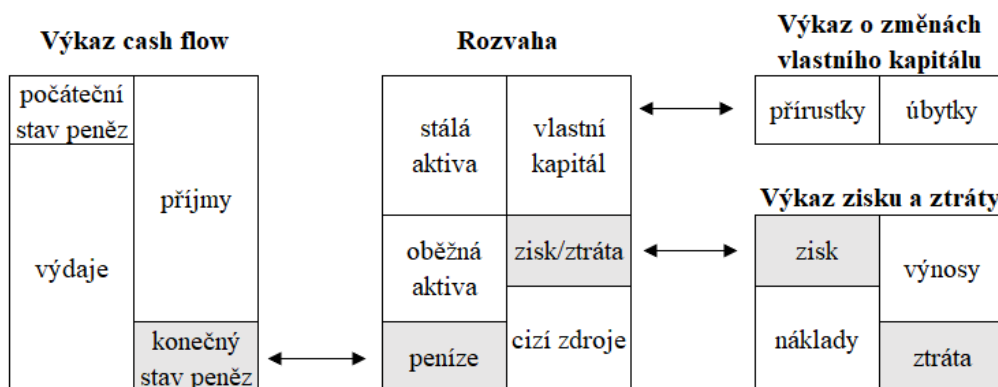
Výkaz cash flow

počáteční stav peněz

příjmy

výdaje

konečný stav peněz

Rozvaha

stálá aktiva

vlastní kapitál

oběžná aktiva

zisk/ztráta

cizí zdroje

peníze

Výkaz o změnách vlastního kapitálu

přírustky

úbytky

Výkaz zisku a ztráty

zisk

výnosy

náklady

ztráta